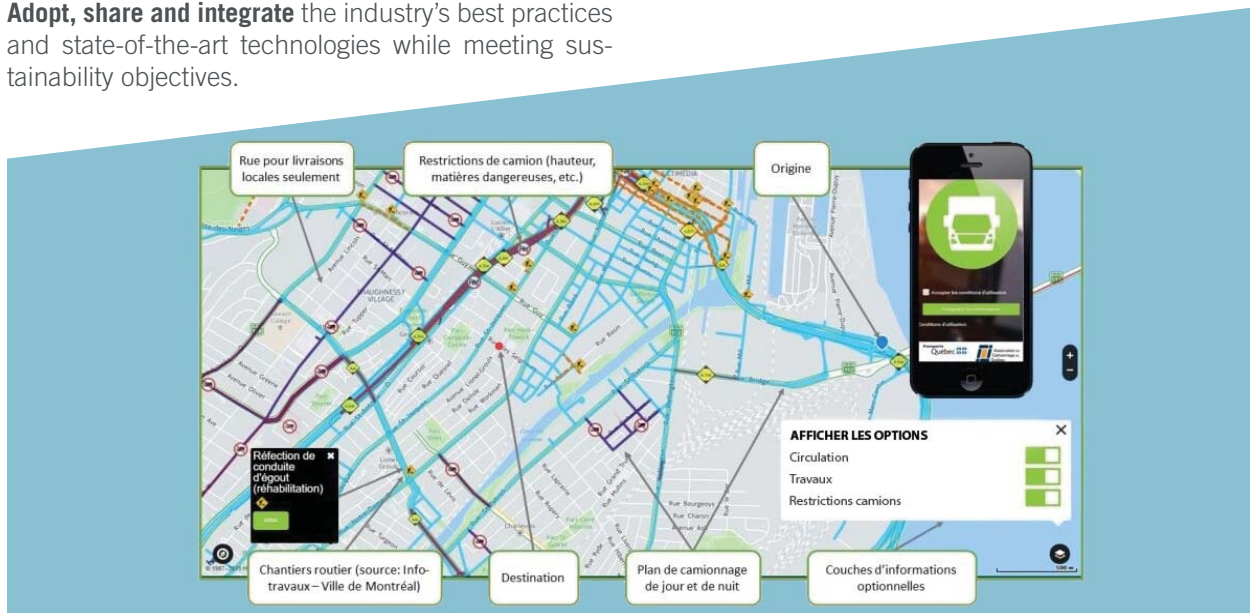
**Adopt, share and integrate** the industry's best practices and state-of-the-art technologies while meeting sustainability objectives.

Rue pour livraisons locales seulement

Restrictions de camion (hauteur, matières dangereuses, etc.)

Origine

Réfection de conduite d'égout (réhabilitation)

Infos

AFFICHER LES OPTIONS

Circulation

Travaux

Restrictions camions

Chantiers routier (source: Info-travaux – Ville de Montréal)

Destination

Plan de camionnage de jour et de nuit

Couches d'informations optionnelles

Québec